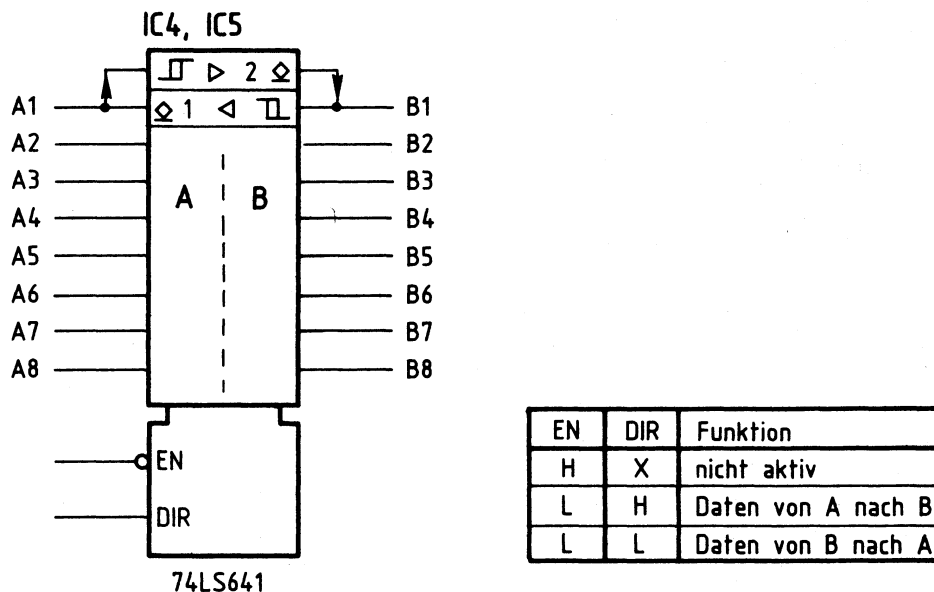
IC4, IC5

2

1

A1
A2
A3
A4
A5
A6
A7
A8

A

B

B1
B2
B3
B4
B5
B6
B7
B8

EN
DIR

74LS641

| EN | DIR | Funktion |
|---|---|---|
| H | X | nicht aktiv |
| L | H | Daten von A nach B |
| L | L | Daten von B nach A |